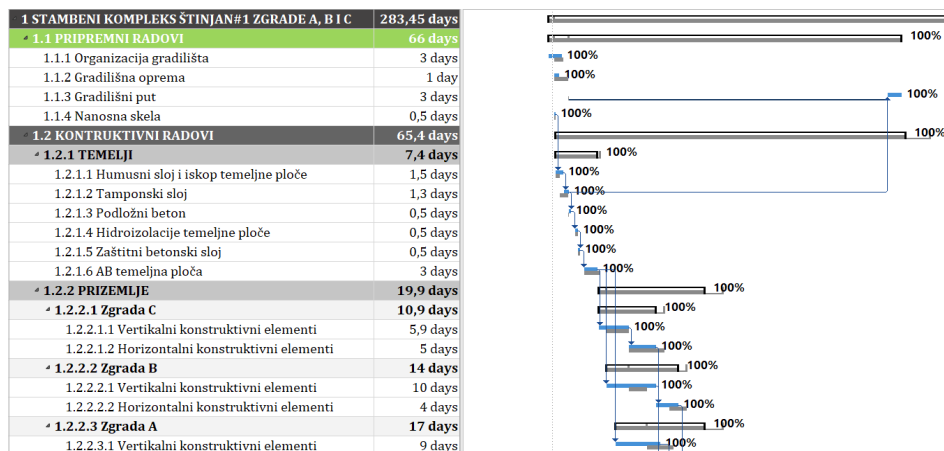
| | |
|---|---|
| 1 STAMBENI KOMPLEKS ŠTINJAN#1 ZGRADE A, B I C | 283,45 days |
| 1.1 PRIPREMNI RADOVI | 66 days |
| 1.1.1 Organizacija gradilišta | 3 days |
| 1.1.2 Gradilišna oprema | 1 day |
| 1.1.3 Gradilišni put | 3 days |
| 1.1.4 Nanosna skela | 0,5 days |
| 1.2 KONTRUKTIVNI RADOVI | 65,4 days |
| 1.2.1 TEMELJI | 7,4 days |
| 1.2.1.1 Humusni sloj i iskop temeljne ploče | 1,5 days |
| 1.2.1.2 Tamponski sloj | 1,3 days |
| 1.2.1.3 Podložni beton | 0,5 days |
| 1.2.1.4 Hidroizolacije temeljne ploče | 0,5 days |
| 1.2.1.5 Zaštitni betonski sloj | 0,5 days |
| 1.2.1.6 AB temeljna ploča | 3 days |
| 1.2.2 PRIZEMLJE | 19,9 days |
| 1.2.2.1 Zgrada C | 10,9 days |
| 1.2.2.1.1 Vertikalni konstruktivni elementi | 5,9 days |
| 1.2.2.1.2 Horizontalni konstruktivni elementi | 5 days |
| 1.2.2.2 Zgrada B | 14 days |
| 1.2.2.2.1 Vertikalni konstruktivni elementi | 10 days |
| 1.2.2.2.2 Horizontalni konstruktivni elementi | 4 days |
| 1.2.2.3 Zgrada A | 17 days |
| 1.2.2.3.1 Vertikalni konstruktivni elementi | 9 days |

100%
100%
100%
100%
100%
100%
100%
100%
100%
100%
100%
100%
100%
100%
100%
100%
100%
100%
100%
100%
100%
100%